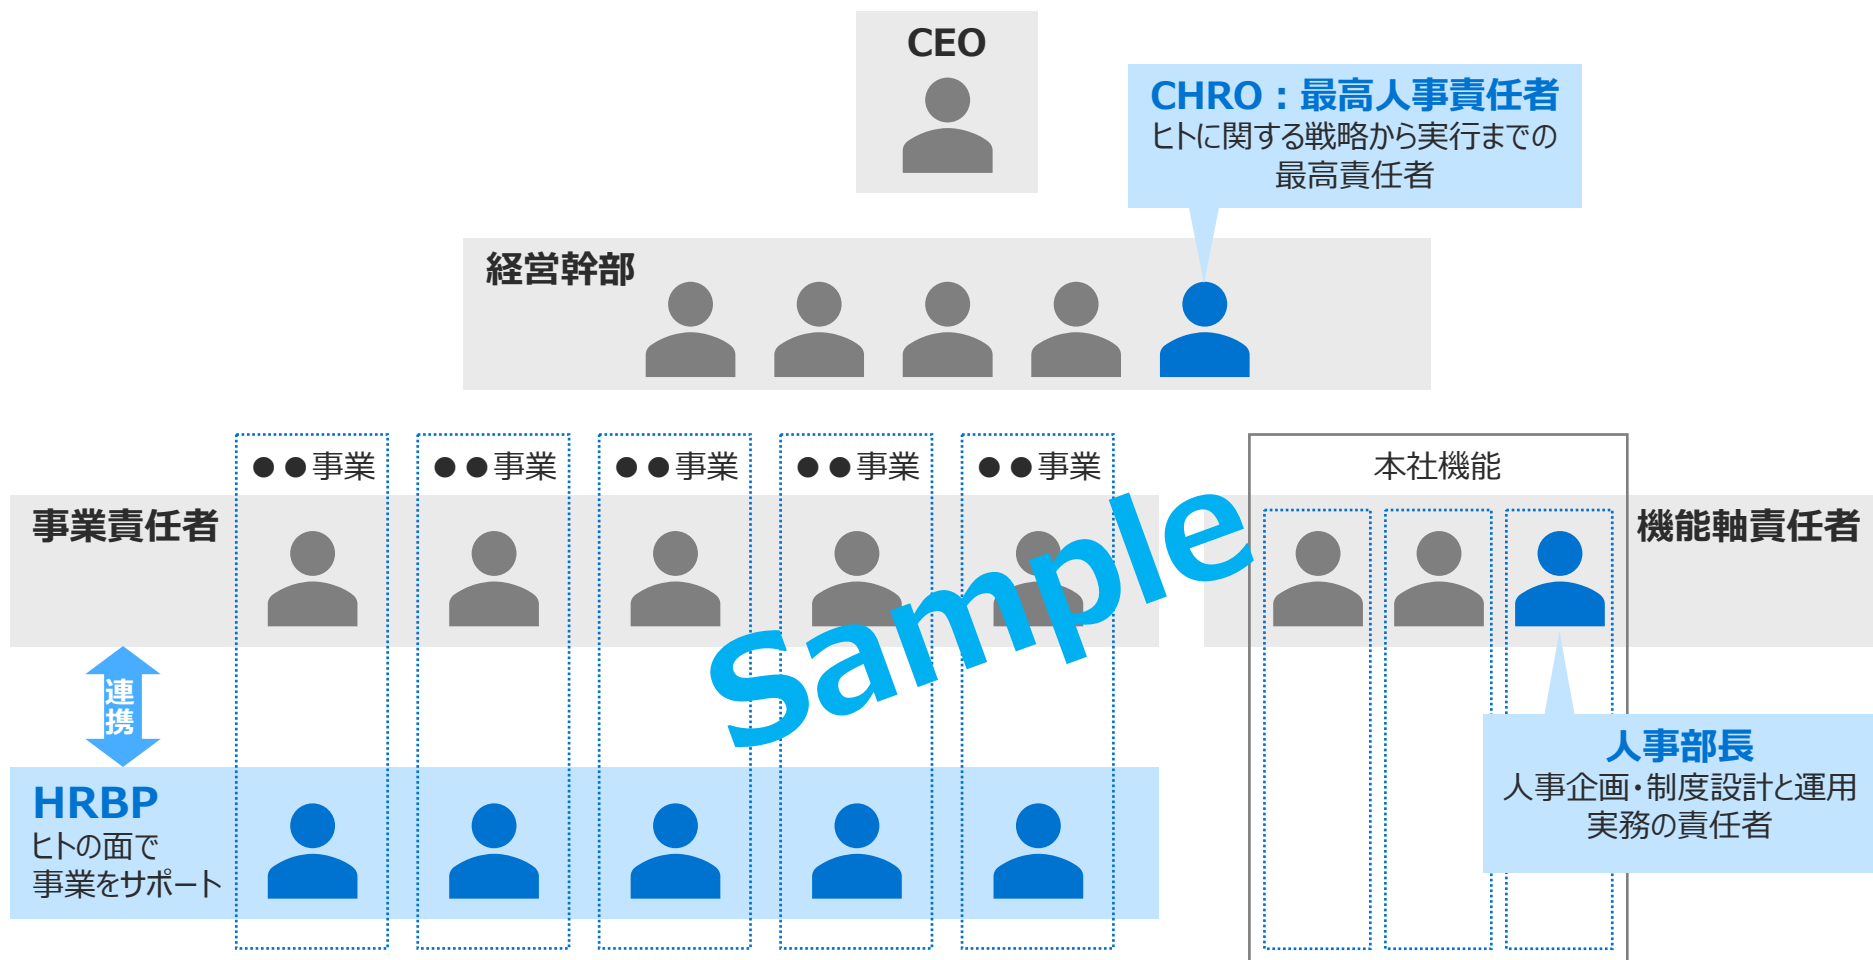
CEO

CHRO：最高人事責任者
ヒトに関する戦略から実行までの最高責任者

経営幹部

●●事業
●●事業
●●事業
●●事業
●●事業

本社機能

事業責任者

機能軸責任者

Sample

連携

HRBP
ヒトの面で事業をサポート

人事部長
人事企画・制度設計と運用実務の責任者